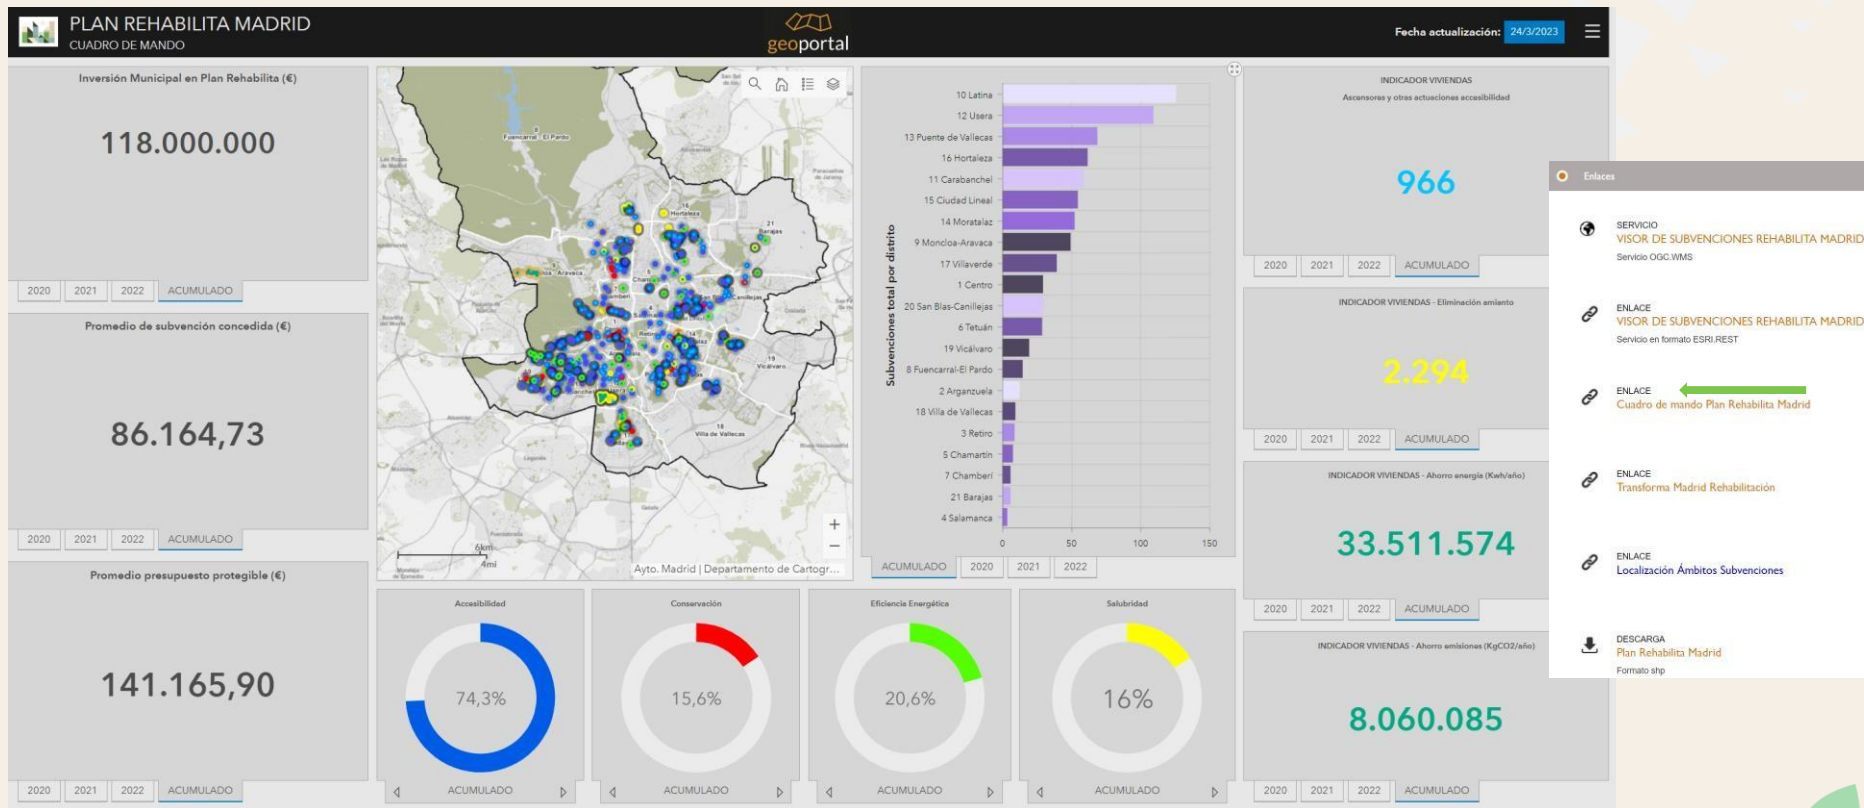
PLAN REHABILITA MADRID
CUADRO DE MANDO

geoportal

Fecha actualización: 24/3/2023

Inversión Municipal en Plan Rehabilita (€)

118.000.000

2020 2021 2022 ACUMULADO

Promedio de subvención concedida (€)

86.164,73

2020 2021 2022 ACUMULADO

Promedio presupuesto protegible (€)

141.165,90

2020 2021 2022 ACUMULADO

Fuencarral - El Pardo
Hortaleza
Barajas
Moncloa - Aravaca
Chamberí
Ciudad Lineal
San Blas-Canillejas
Retiro
Vicálvaro
Villa de Vallecas
6km
4mi
Ayto. Madrid | Departamento de Cartogr...

10 Latina
12 Usera
13 Puente de Vallecas
16 Hortaleza
11 Carabanchel
15 Ciudad Lineal
14 Moratalaz
9 Moncloa-Aravaca
17 Villaverde
1 Centro
20 San Blas-Canillejas
6 Tetuán
19 Vicálvaro
8 Fuencarral-El Pardo
2 Arganzuela
18 Villa de Vallecas
3 Retiro
5 Chamartín
7 Chamberí
21 Barajas
4 Salamanca

Subvenciones total por distrito

0 50 100 150

ACUMULADO 2020 2021 2022

INDICADOR VIVIENDAS
Ascensores y otras actuaciones accesibilidad

966

2020 2021 2022 ACUMULADO

INDICADOR VIVIENDAS - Eliminación amianto

2.294

2020 2021 2022 ACUMULADO

INDICADOR VIVIENDAS - Ahorro energía (Kwh/año)

33.511.574

2020 2021 2022 ACUMULADO

INDICADOR VIVIENDAS - Ahorro emisiones (KgCO2/año)

8.060.085

2020 2021 2022 ACUMULADO

Accesibilidad
74,3%
ACUMULADO

Conservación
15,6%
ACUMULADO

Eficiencia Energética
20,6%
ACUMULADO

Salubridad
16%
ACUMULADO

Enlaces

SERVICIO
VISOR DE SUBVENCIONES REHABILITA MADRID
Servicio OGC.WMS

ENLACE
VISOR DE SUBVENCIONES REHABILITA MADRID
Servicio en formato ESRI.REST

ENLACE
Cuadro de mando Plan Rehabilita Madrid

ENLACE
Transforma Madrid Rehabilitación

ENLACE
Localización Ámbitos Subvenciones

DESCARGA
Plan Rehabilita Madrid
Formato shp